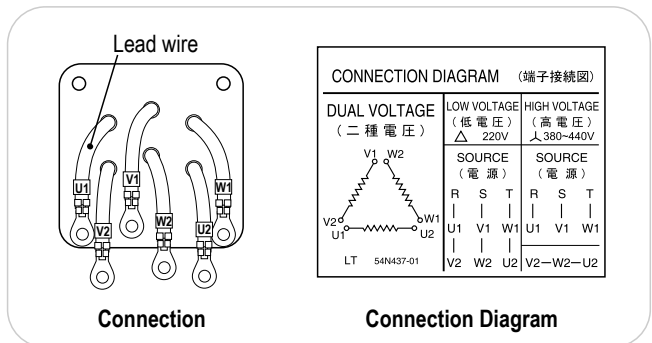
Lead wire

U1
V1
W1
V2
W2
U2

Connection

CONNECTION DIAGRAM （端子接続図）

DUAL VOLTAGE
（二種電圧）

V1 W2
V2 W1
U1 U2

LT 54N437-01

LOW VOLTAGE
（低電圧）
△ 220V

SOURCE
（電源）

| R | S | T |
|---|---|---|
| U1 | V1 | W1 |
| V2 | W2 | U2 |

HIGH VOLTAGE
（高電圧）
⅄ 380~440V

SOURCE
（電源）

| R | S | T |
|---|---|---|
| U1 | V1 | W1 |

V2—W2—U2

Connection Diagram